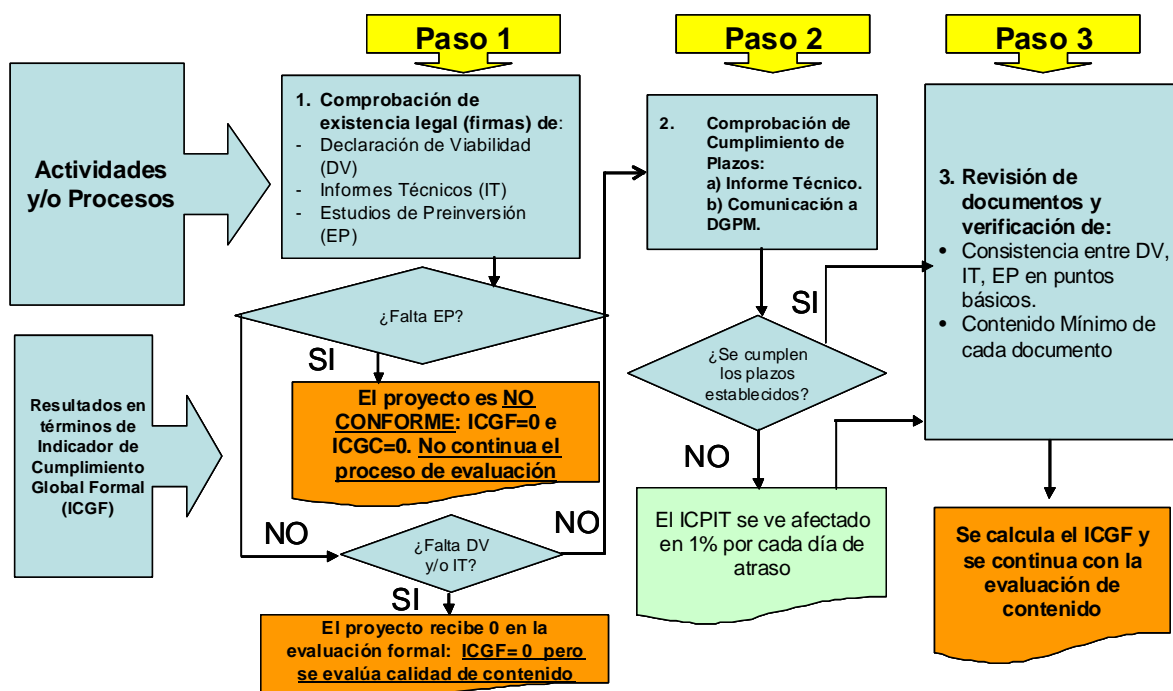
Paso 1

Paso 2

Paso 3

Actividades y/o Procesos

1. Comprobación de existencia legal (firmas) de:
- Declaración de Viabilidad (DV)
- Informes Técnicos (IT)
- Estudios de Preinversión (EP)

¿Falta EP?

SI

El proyecto es NO CONFORME: ICGF=0 e ICGC=0. No continua el proceso de evaluación

NO

¿Falta DV y/o IT?

NO

SI

El proyecto recibe 0 en la evaluación formal: ICGF= 0 pero se evalúa calidad de contenido

Resultados en términos de Indicador de Cumplimiento Global Formal (ICGF)

2. Comprobación de Cumplimiento de Plazos:
a) Informe Técnico.
b) Comunicación a DGPM.

SI

¿Se cumplen los plazos establecidos?

NO

El ICPIT se ve afectado en 1% por cada día de atraso

3. Revisión de documentos y verificación de:
• Consistencia entre DV, IT, EP en puntos básicos.
• Contenido Mínimo de cada documento

Se calcula el ICGF y se continua con la evaluación de contenido